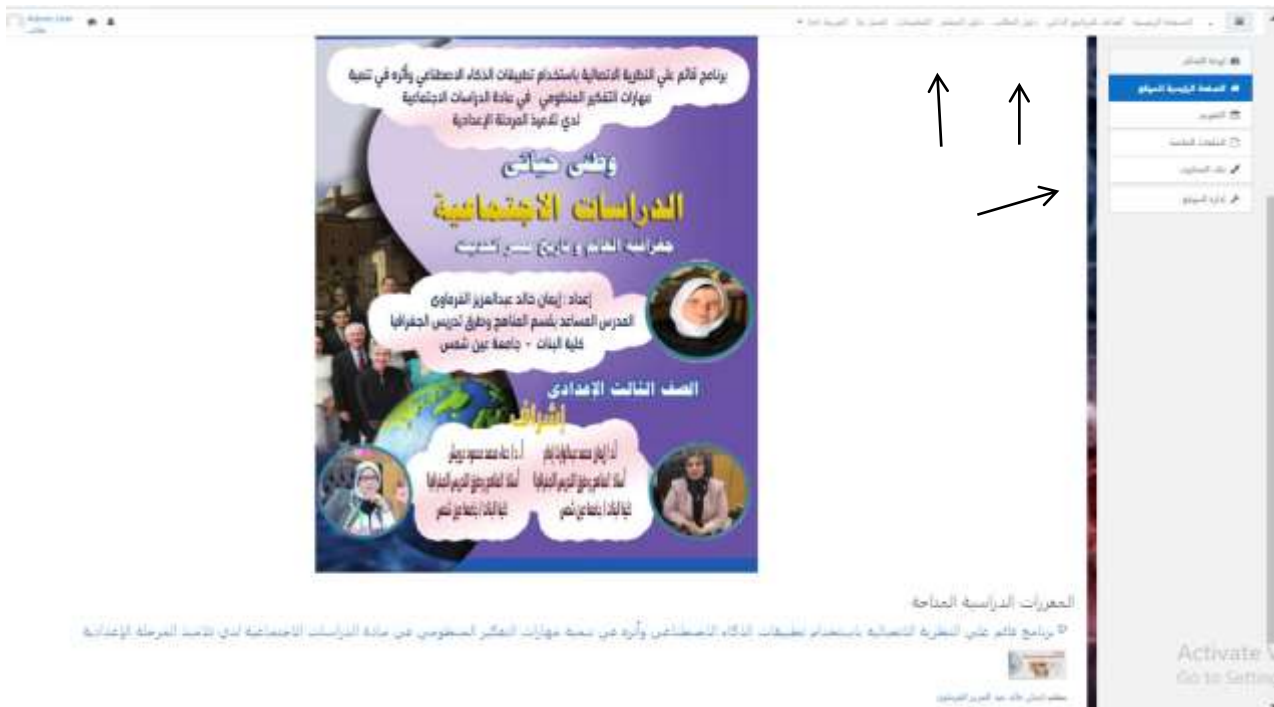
برنامج قائم على النظرية الاتصالية باستخدام تطبيقات الذكاء الاصطناعي وأثره في تنمية مهارات التفكير المنظومي في مادة الدراسات الاجتماعية لدى تلاميذ المرحلة الإعدادية

وطني حياتي

الدراسات الاجتماعية

جغرافية العالم وتاريخ مصر الحديث

إعداد: إيمان خالد عبدالعزيز الفرماوي
المدرس المساعد بقسم المناهج وطرق تدريس الجغرافيا
كلية البنات - جامعة عين شمس

الصف الثالث الإعدادي

إشراف

أ.د/ إيمان محمد سالم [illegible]
أستاذ المناهج وطرق التدريس الجغرافيا
كلية البنات / جامعة عين شمس

أ.د/ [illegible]
أستاذ المناهج وطرق التدريس الجغرافيا
كلية البنات / جامعة عين شمس

المقررات الدراسية المتاحة

برنامج قائم على النظرية الاتصالية باستخدام تطبيقات الذكاء الاصطناعي وأثره في تنمية مهارات التفكير المنظومي في مادة الدراسات الاجتماعية لدى تلاميذ المرحلة الإعدادية

Activate
Go to Settin

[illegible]